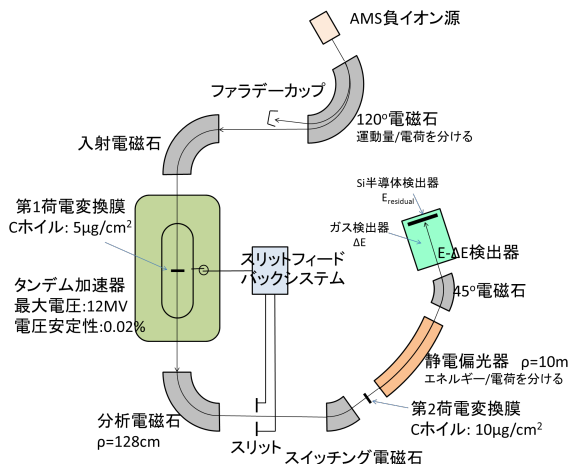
AMS負イオン源

ファラデーカップ

120°電磁石
運動量/電荷を分ける

入射電磁石

Si半導体検出器
$E_{residual}$

ガス検出器
ΔE

第1荷電変換膜
Cホイル: 5μg/cm$^2$

E-ΔE検出器

スリットフィード
バックシステム

タンデム加速器
最大電圧:12MV
電圧安定性:0.02%

45°電磁石

静電偏光器 ρ=10m
エネルギー/電荷を分ける

第2荷電変換膜
Cホイル: 10μg/cm$^2$

分析電磁石
ρ=128cm

スリット

スイッチング電磁石